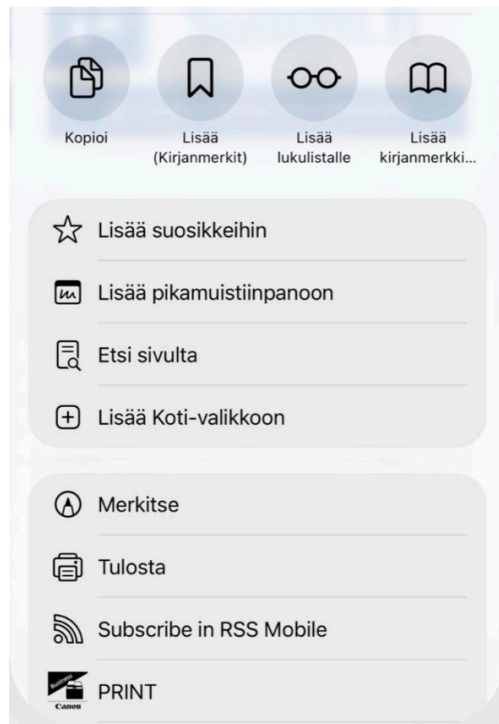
Kopioi

Lisää (Kirjanmerkit)

Lisää lukulistalle

Lisää kirjanmerkki...

Lisää suosikkeihin

Lisää pikamuistiinpanoon

Etsi sivulta

Lisää Koti-valikkoon

Merkitse

Tulosta

Subscribe in RSS Mobile

PRINT

Canon